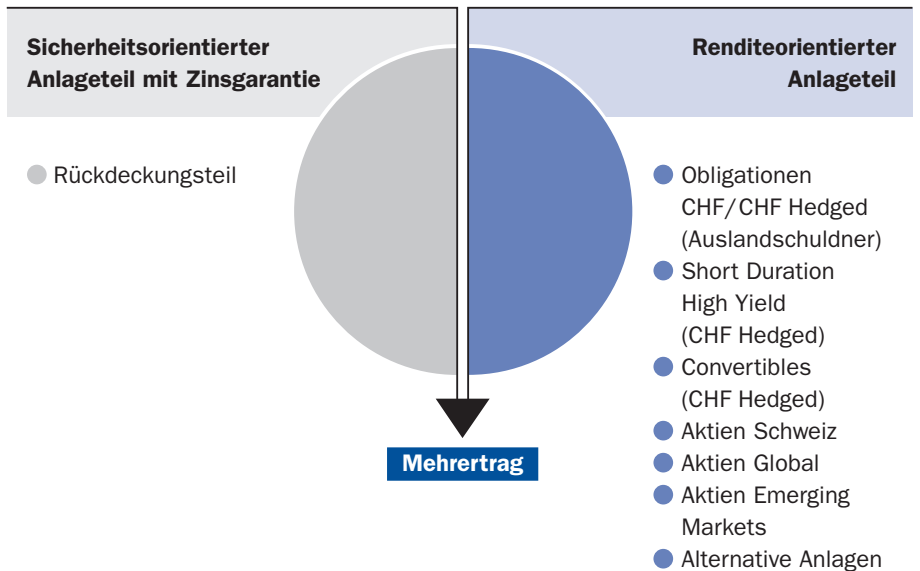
Sicherheitsorientierter Anlageteil mit Zinsgarantie

Renditeorientierter Anlageteil

Rückdeckungsteil

Obligationen CHF/CHF Hedged (Auslandschuldner)

Short Duration High Yield (CHF Hedged)

Convertibles (CHF Hedged)

Aktien Schweiz

Aktien Global

Aktien Emerging Markets

Alternative Anlagen

Mehrertrag